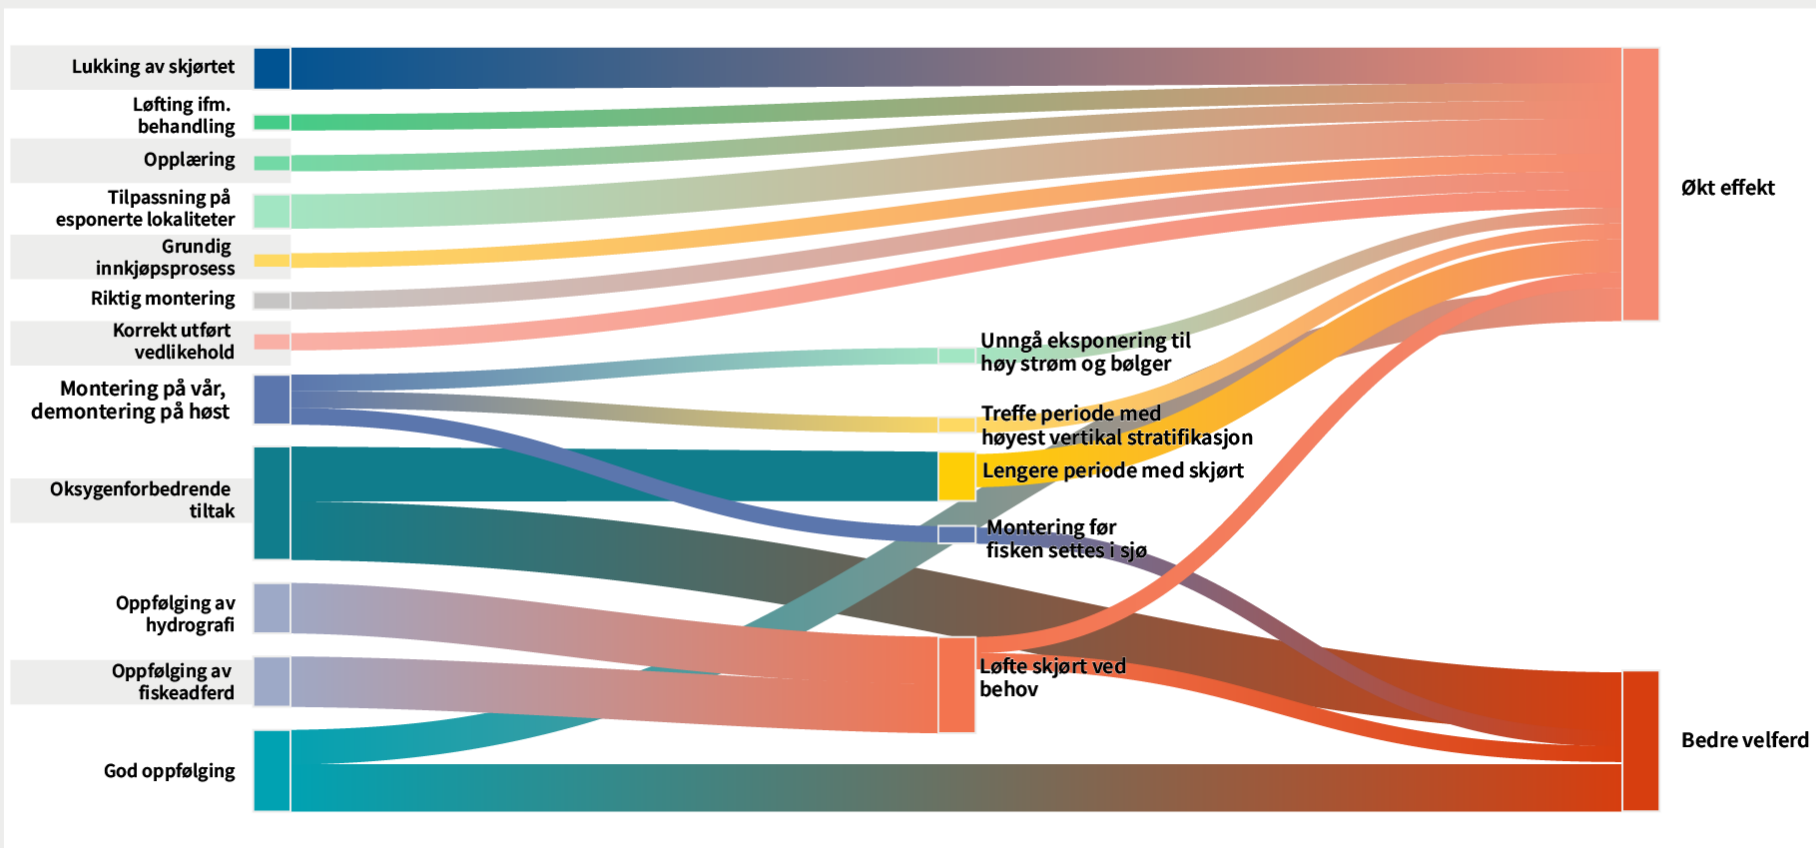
Lukking av skjørtet
Løfting ifm. behandling
Opplæring
Tilpassning på esponerte lokaliteter
Grundig innkjøpsprosess
Riktig montering
Korrekt utført vedlikehold
Montering på vår, demontering på høst
Oksygenforbedrende tiltak
Oppfølging av hydrografi
Oppfølging av fiskeadferd
God oppfølging

Unngå eksponering til høy strøm og bølger
Treffe periode med høyest vertikal stratifikasjon
Lengere periode med skjørt
Montering før fisken settes i sjø
Løfte skjørt ved behov

Økt effekt
Bedre velferd